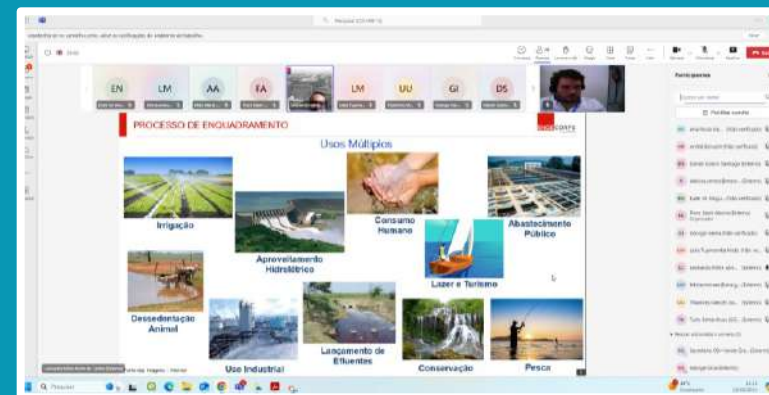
EN LM AA FA LM UU GI DS

PROCESSO DE ENQUADRAMENTO

Usos Múltiplos

Irrigação

Aproveitamento Hidrelétrico

Consumo Humano

Abastecimento Público

Lazer e Turismo

Dessedentação Animal

Uso Industrial

Lançamento de Efluentes

Conservação

Pesca

Participantes

Pesquisar